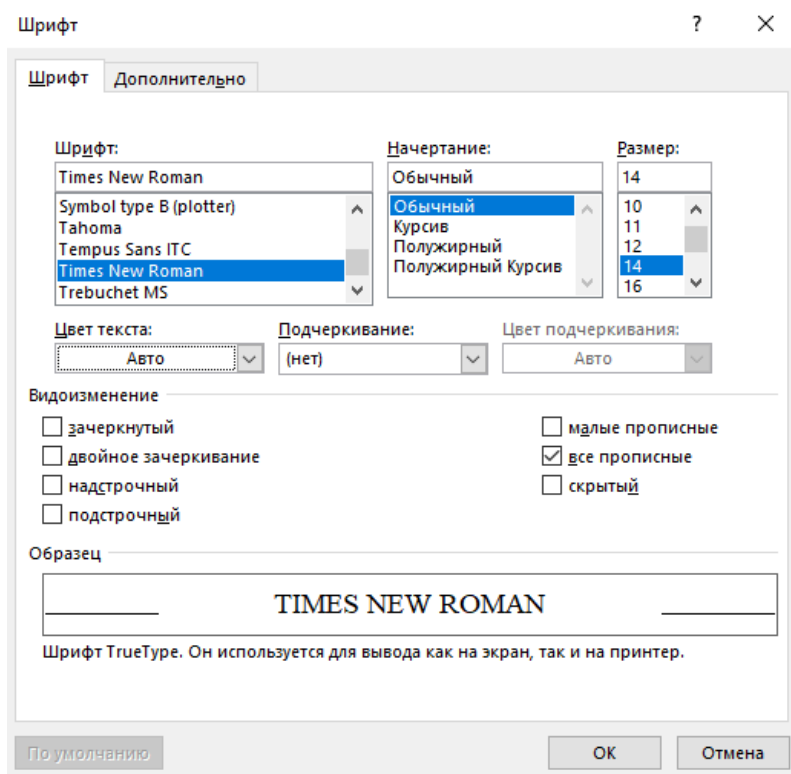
Шрифт

?

×

Шрифт

Дополнительно

Шрифт:

Times New Roman

Symbol type B (plotter)
Tahoma
Tempus Sans ITC
Times New Roman
Trebuchet MS

Начертание:

Обычный

Обычный
Курсив
Полужирный
Полужирный Курсив

Размер:

14

10
11
12
14
16

Цвет текста:

Авто

Подчеркивание:

(нет)

Цвет подчеркивания:

Авто

Видоизменение

зачеркнутый

двойное зачеркивание

надстрочный

подстрочный

малые прописные

все прописные

скрытый

Образец

TIMES NEW ROMAN

Шрифт TrueType. Он используется для вывода как на экран, так и на принтер.

По умолчанию

ОК

Отмена